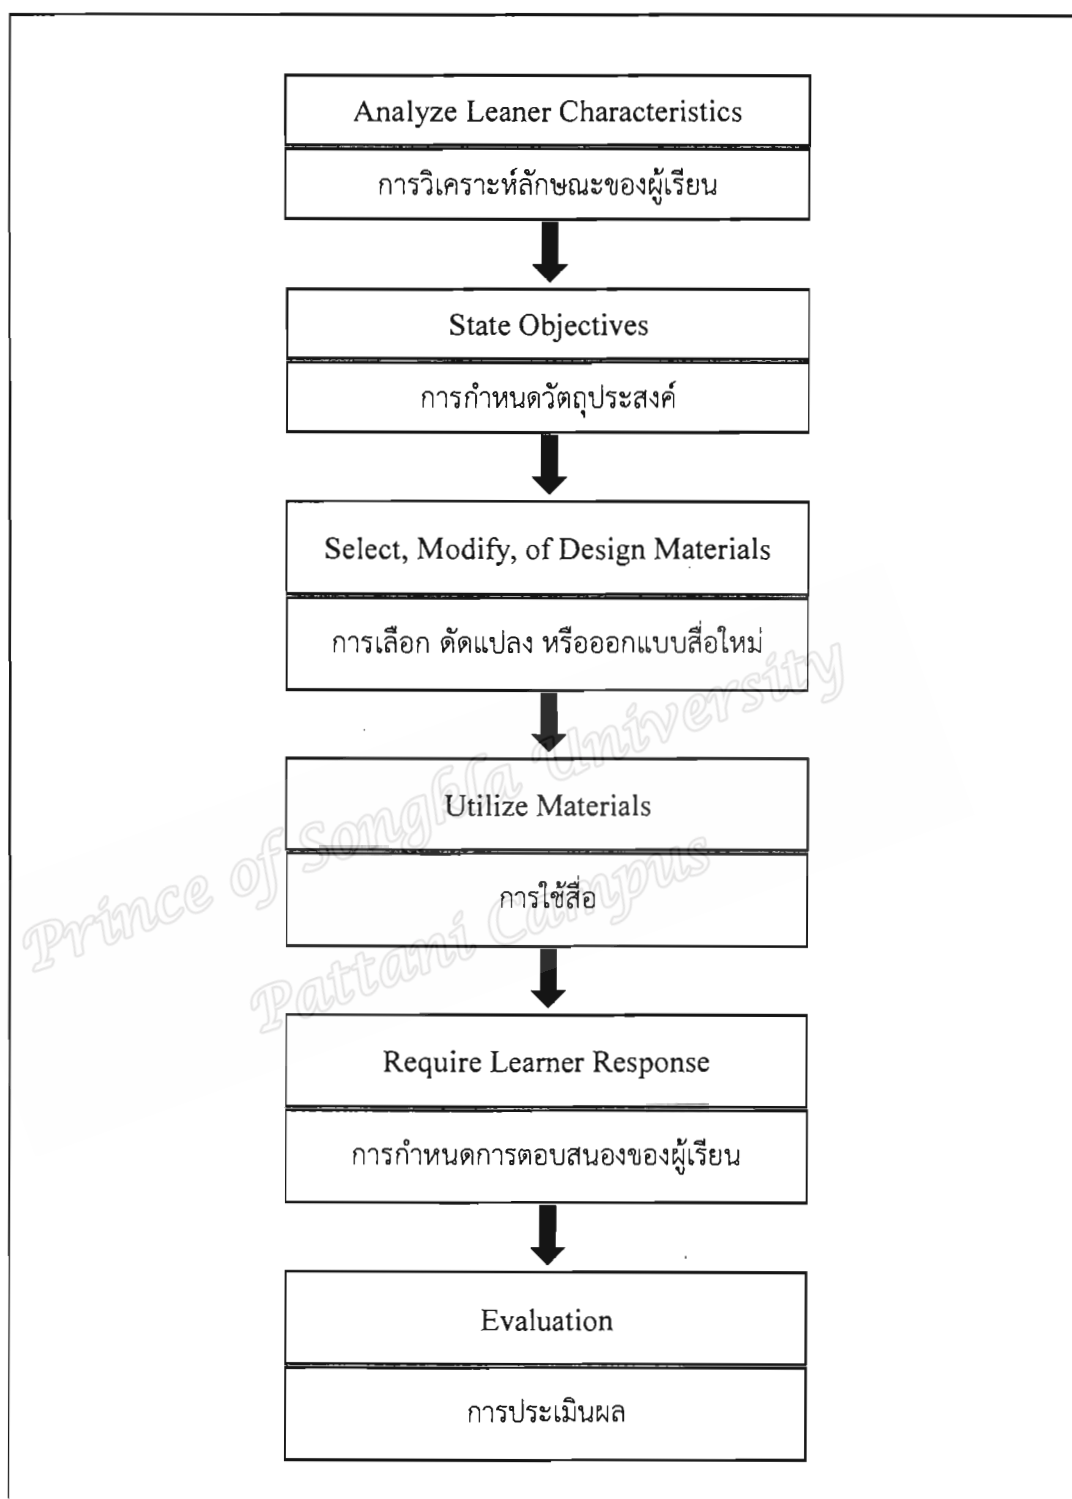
Analyze Leaner Characteristics

การวิเคราะห์ลักษณะของผู้เรียน

State Objectives

การกำหนดวัตถุประสงค์

Select, Modify, of Design Materials

การเลือก ดัดแปลง หรือออกแบบสื่อใหม่

Utilize Materials

การใช้สื่อ

Require Learner Response

การกำหนดการตอบสนองของผู้เรียน

Evaluation

การประเมินผล

Prince of Songkla University
Pattani Campus